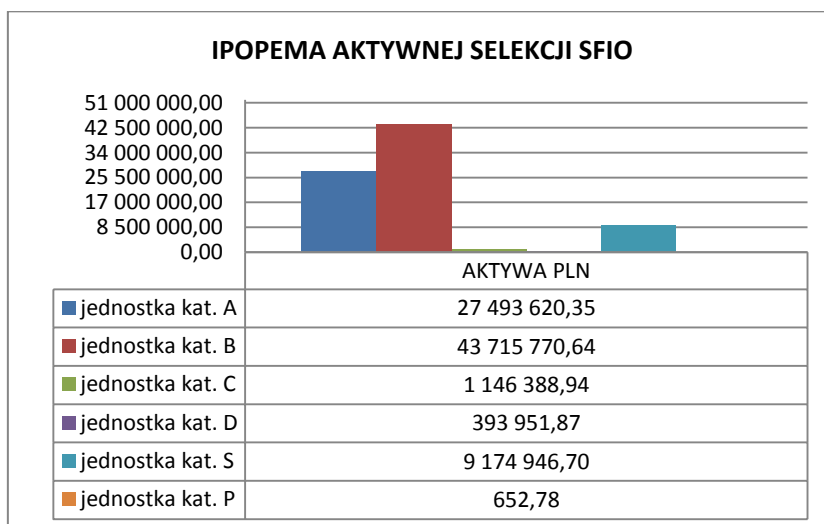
IPOPEMA AKTYWNEJ SELEKCJI SFIO

51 000 000,00
42 500 000,00
34 000 000,00
25 500 000,00
17 000 000,00
8 500 000,00
0,00

| | AKTYWA PLN |
|---|---|
| jednostka kat. A | 27 493 620,35 |
| jednostka kat. B | 43 715 770,64 |
| jednostka kat. C | 1 146 388,94 |
| jednostka kat. D | 393 951,87 |
| jednostka kat. S | 9 174 946,70 |
| jednostka kat. P | 652,78 |